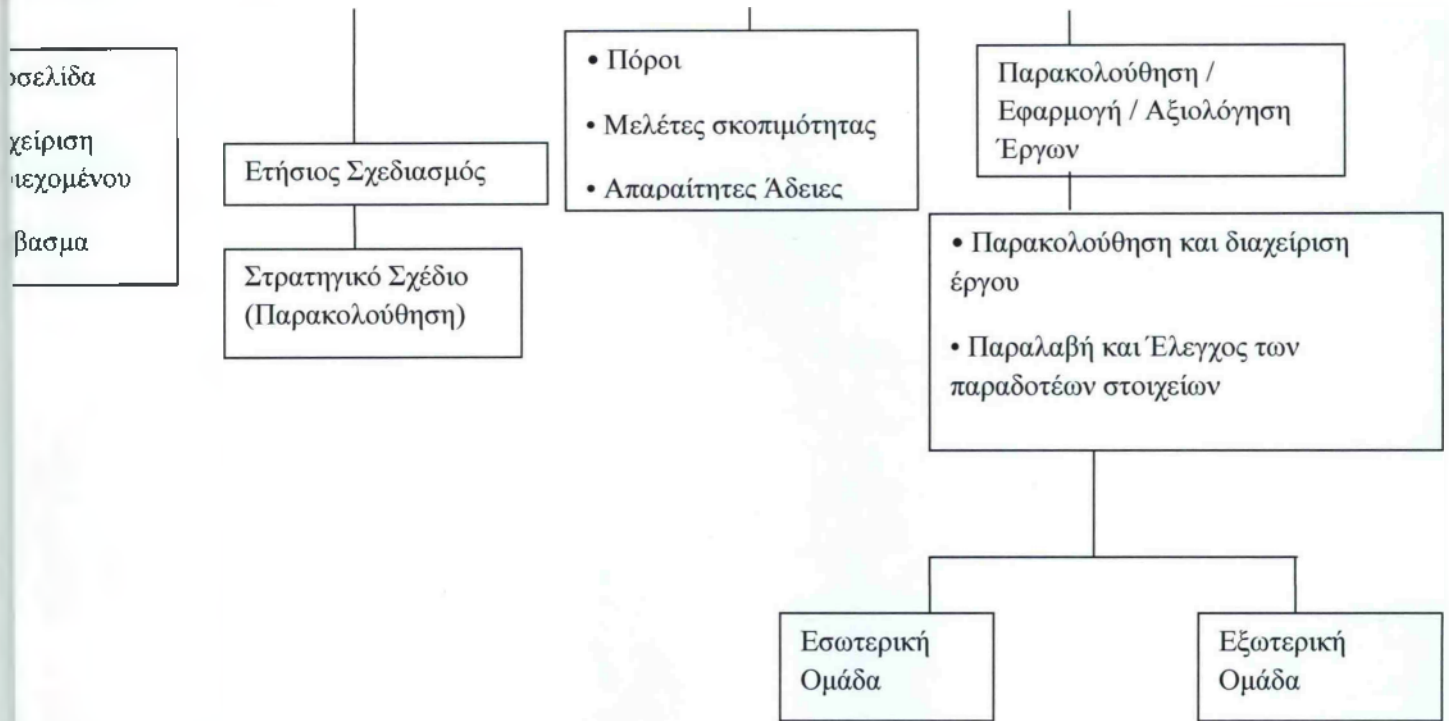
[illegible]σελίδα

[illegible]χείριση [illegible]ιεχομένου

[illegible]βασμα

Ετήσιος Σχεδιασμός

Στρατηγικό Σχέδιο (Παρακολούθηση)

• Πόροι

• Μελέτες σκοπιμότητας

• Απαραίτητες Άδειες

Παρακολούθηση / Εφαρμογή / Αξιολόγηση Έργων

• Παρακολούθηση και διαχείριση έργου

• Παραλαβή και Έλεγχος των παραδοτέων στοιχείων

Εσωτερική Ομάδα

Εξωτερική Ομάδα